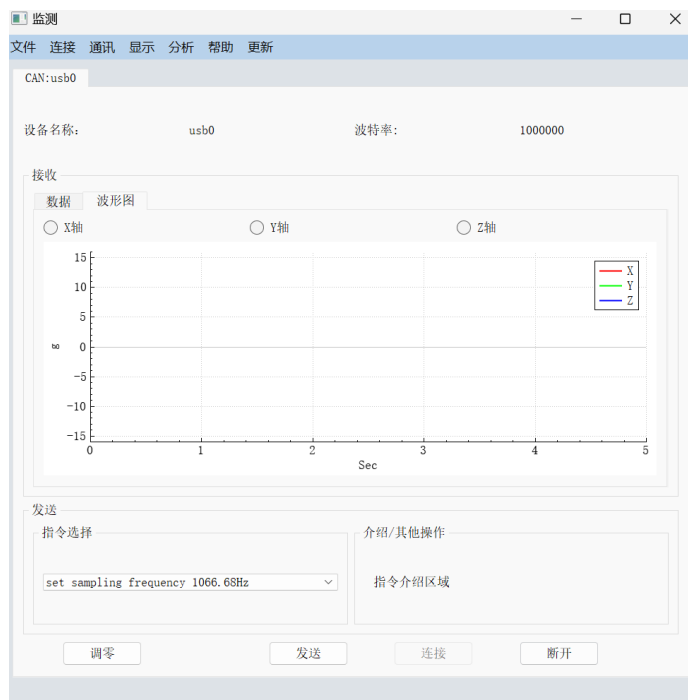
监测

文件 连接 通讯 显示 分析 帮助 更新

CAN:usb0

设备名称: usb0 波特率: 1000000

接收

数据 波形图

X轴 Y轴 Z轴

15
10
5
0
−5
−10
−15

g

0 1 2 3 4 5

Sec

X
Y
Z

发送

指令选择

set sampling frequency 1066.68Hz

介绍/其他操作

指令介绍区域

调零 发送 连接 断开